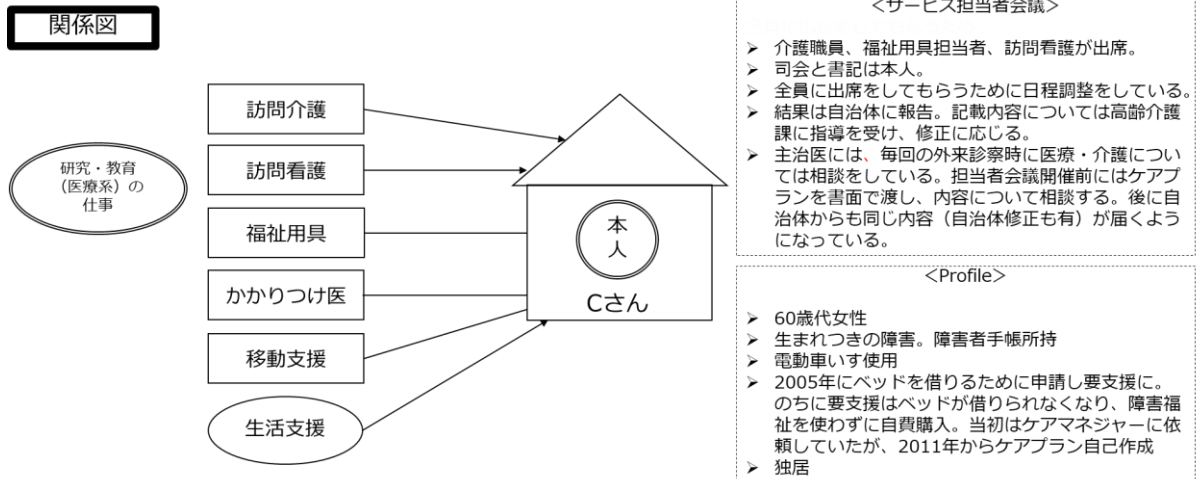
関係図

研究・教育（医療系）の仕事

訪問介護

訪問看護

福祉用具

かかりつけ医

移動支援

生活支援

本人

Cさん

<サービス担当者会議>

➤ 介護職員、福祉用具担当者、訪問看護が出席。
➤ 司会と書記は本人。
➤ 全員に出席をしてもらうために日程調整をしている。
➤ 結果は自治体に報告。記載内容については高齢介護課に指導を受け、修正に応じる。
➤ 主治医には、毎回の外来診察時に医療・介護については相談をしている。担当者会議開催前にはケアプランを書面で渡し、内容について相談する。後に自治体からも同じ内容（自治体修正も有）が届くようになっている。

<Profile>

➤ 60歳代女性
➤ 生まれつきの障害。障害者手帳所持
➤ 電動車いす使用
➤ 2005年にベッドを借りるために申請し要支援に。のちに要支援はベッドが借りられなくなり、障害福祉を使わずに自費購入。当初はケアマネジャーに依頼していたが、2011年からケアプラン自己作成
➤ 独居